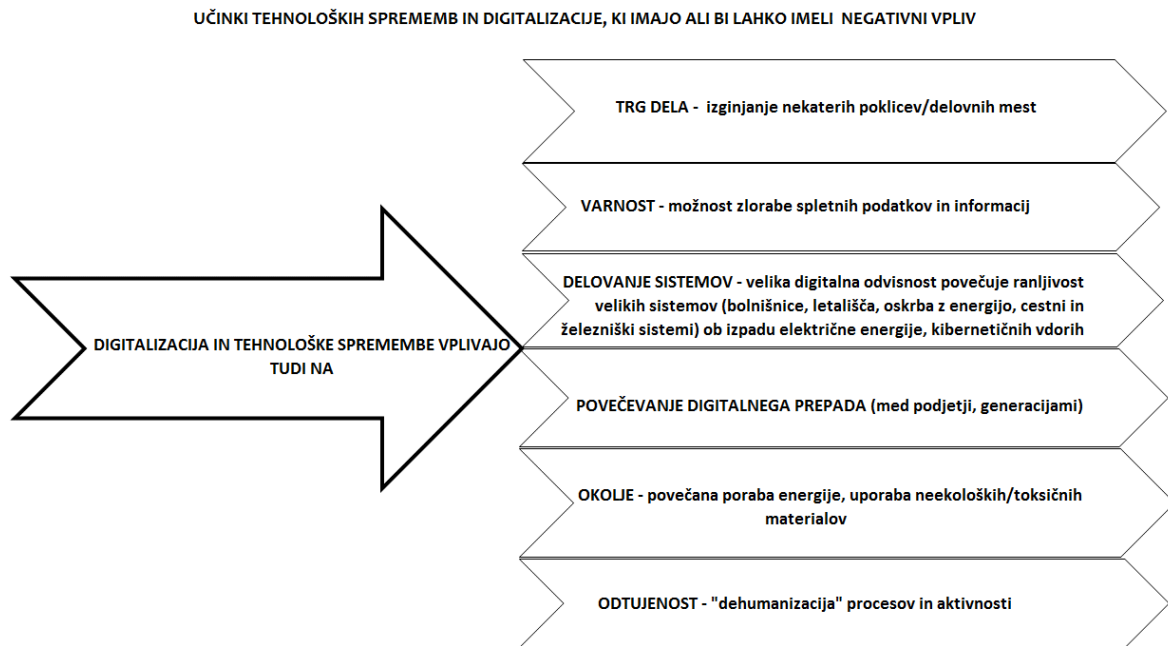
UČINKI TEHNOLOŠKIH SPREMEMB IN DIGITALIZACIJE, KI IMAJO ALI BI LAHKO IMELI NEGATIVNI VPLIV

DIGITALIZACIJA IN TEHNOLOŠKE SPREMEMBE VPLIVAJO TUDI NA

TRG DELA - izginjanje nekaterih poklicev/delovnih mest

VARNOST - možnost zlorabe spletnih podatkov in informacij

DELOVANJE SISTEMOV - velika digitalna odvisnost povečuje ranljivost velikih sistemov (bolnišnice, letališča, oskrba z energijo, cestni in železniški sistemi) ob izpadu električne energije, kibernetičnih vdorih

POVEČEVANJE DIGITALNEGA PREPADA (med podjetji, generacijami)

OKOLJE - povečana poraba energije, uporaba neekoloških/toksičnih materialov

ODTUJENOST - "dehumanizacija" procesov in aktivnosti